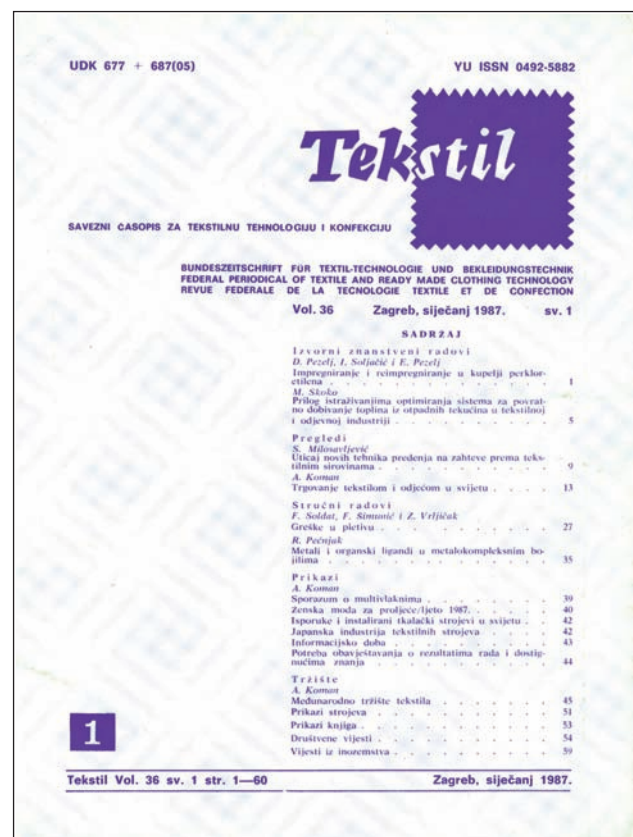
UDK 677 + 687(05)

YU ISSN 0492-5882

Tekstil

SAVEZNI ČASOPIS ZA TEKSTILNU TEHNOLOGIJU I KONFEKCIJU

BUNDESZEITSCHRIFT FÜR TEXTIL-TECHNOLOGIE UND BEKLEIDUNGSTECHNIK
FEDERAL PERIODICAL OF TEXTILE AND READY MADE CLOTHING TECHNOLOGY
REVUE FEDERALE DE LA TECNOLOGIE TEXTILE ET DE CONFECTION

Vol. 36 Zagreb, siječanj 1987. sv. 1

SADRŽAJ

Izvorni znanstveni radovi
D. Pezelj, I. Soljačić i E. Pezelj
Impregniranje i reimpregniranje u kupelji perkloretilena . . . 1
M. Skoko
Prilog istraživanjima optimiranja sistema za povratno dobivanje topline iz otpadnih tekućina u tekstilnoj i odjevnoj industriji . . . 5

Pregledi
S. Milosavljević
Uticaj novih tehnika predenja na zahteve prema tekstilnim sirovinama . . . 9
A. Koman
Trgovanje tekstilom i odjećom u svijetu . . . 13

Stručni radovi
F. Soldat, F. Simonić i Z. Vrljičak
Greške u pletivu . . . 27
R. Pečnjak
Metali i organski ligandi u metalokompleksnim bojilima . . . 35

Prikazi
A. Koman
Sporazum o multivlaknima . . . 39
Zenska moda za proljeće/ljeto 1987. . . . 40
Isporuke i instalirani tkalački strojevi u svijetu . . . 42
Japanska industrija tekstilnih strojeva . . . 42
Informacijsko doba . . . 43
Potreba obavještavanja o rezultatima rada i dostignućima znanja . . . 44

Tržište
A. Koman
Međunarodno tržište tekstila . . . 45
Prikazi strojeva . . . 51
Prikazi knjiga . . . 53
Društvene vijesti . . . 54
Vijesti iz inozemstva . . . 59

1

Tekstil Vol. 36 sv. 1 str. 1—60

Zagreb, siječanj 1987.